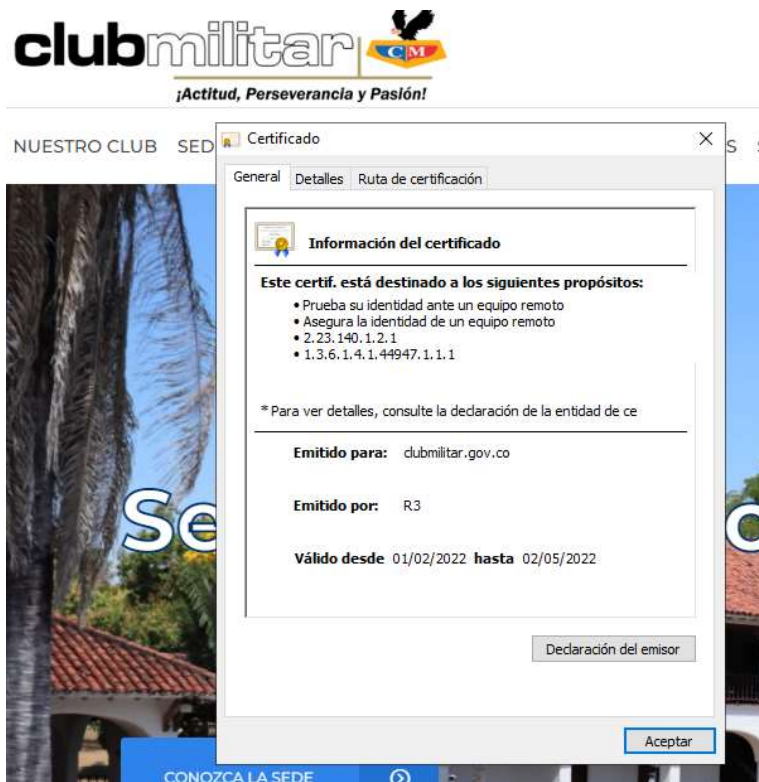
clubmilitar CM
¡Actitud, Perseverancia y Pasión!

NUESTRO CLUB SED

Certificado

General Detalles Ruta de certificación

Información del certificado

Este certif. está destinado a los siguientes propósitos:
• Prueba su identidad ante un equipo remoto
• Asegura la identidad de un equipo remoto
• 2.23.140.1.2.1
• 1.3.6.1.4.1.44947.1.1.1

* Para ver detalles, consulte la declaración de la entidad de ce

Emitido para: clubmilitar.gov.co

Emitido por: R3

Válido desde 01/02/2022 hasta 02/05/2022

Declaración del emisor

Aceptar

Se

CONOZCA LA SEDE